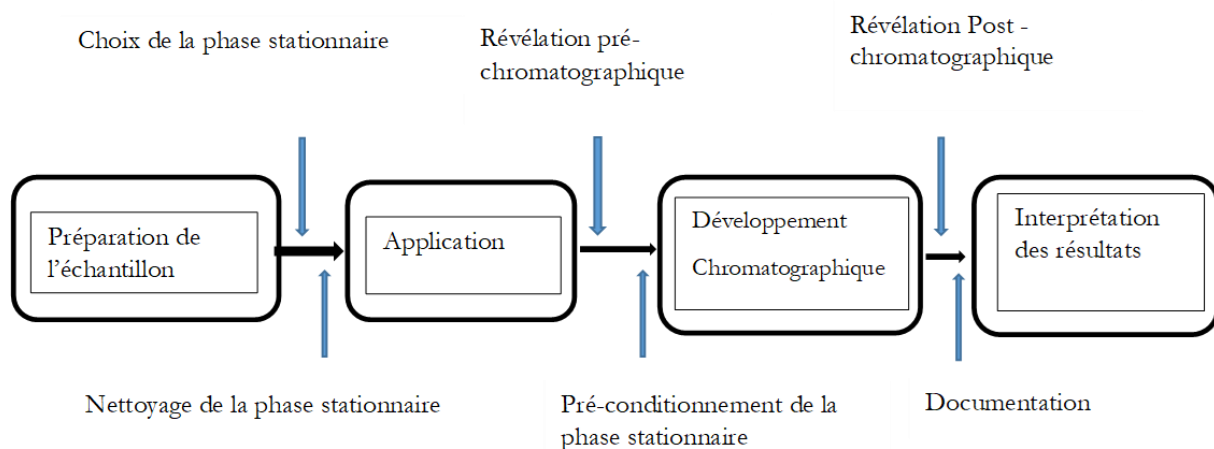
Choix de la phase stationnaire

Révélation pré-chromatographique

Révélation Post - chromatographique

Préparation de l'échantillon

Application

Développement Chromatographique

Interprétation des résultats

Nettoyage de la phase stationnaire

Pré-conditionnement de la phase stationnaire

Documentation